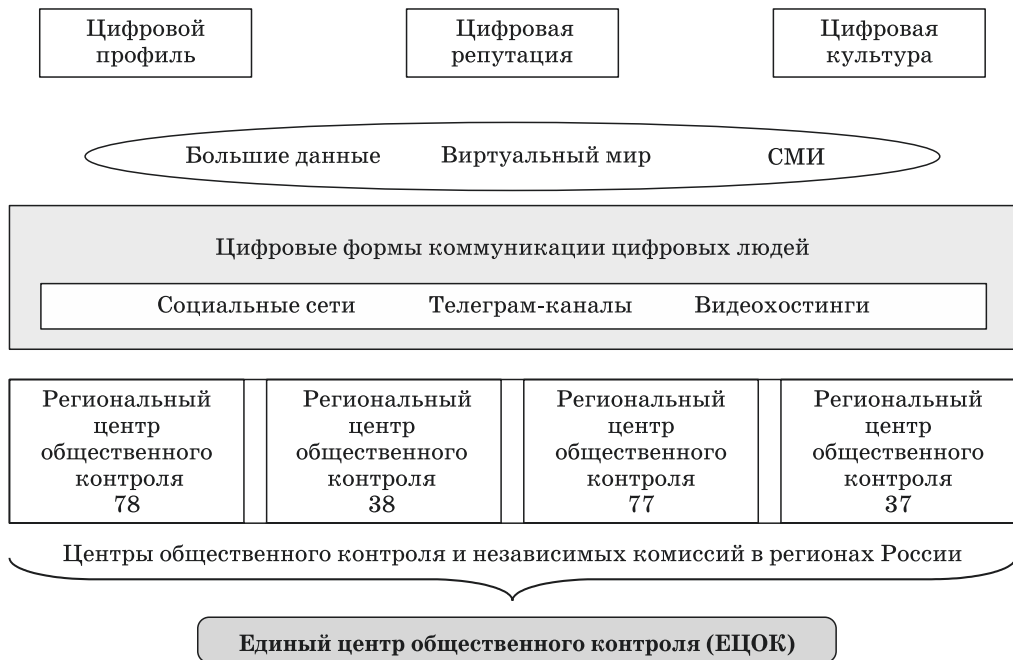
Цифровой профиль

Цифровая репутация

Цифровая культура

Большие данные

Виртуальный мир

СМИ

Цифровые формы коммуникации цифровых людей

Социальные сети

Телеграм-каналы

Видеохостинги

Региональный центр общественного контроля 78

Региональный центр общественного контроля 38

Региональный центр общественного контроля 77

Региональный центр общественного контроля 37

Центры общественного контроля и независимых комиссий в регионах России

**Единый центр общественного контроля (ЕЦОК)**